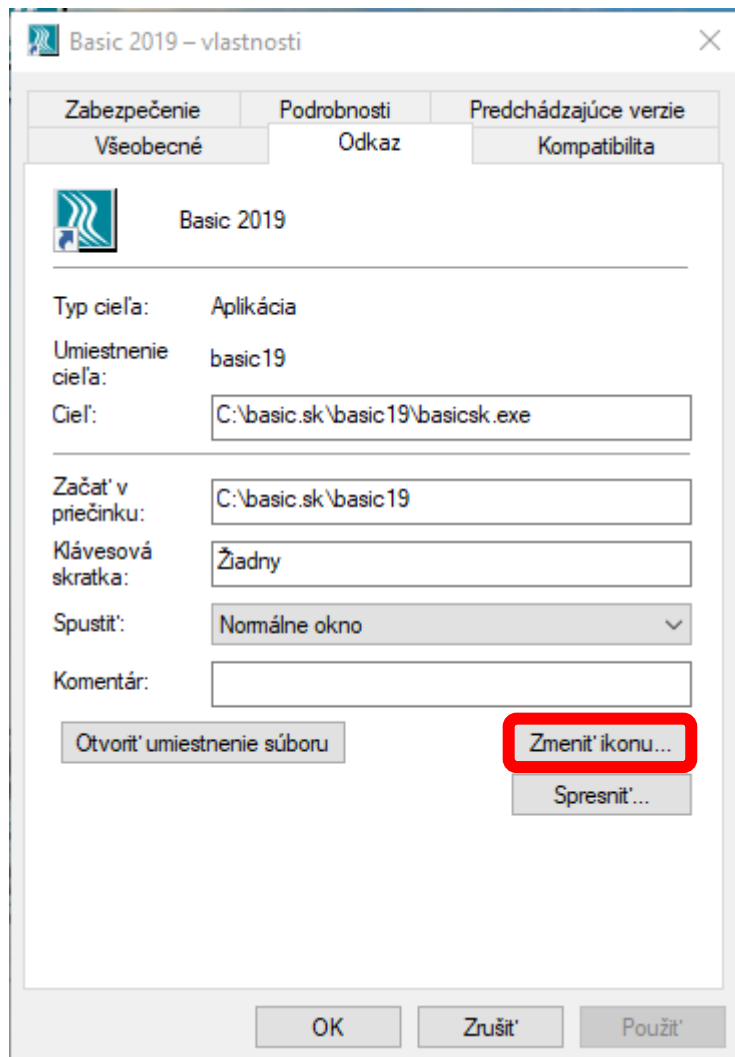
Basic 2019 – vlastnosti

Zabezpečenie
Podrobnosti
Predchádzajúce verzie
Všeobecné
Odkaz
Kompatibilita

Basic 2019

Typ cieľa: Aplikácia

Umiestnenie cieľa: basic19

Cieľ: C:\basic.sk\basic19\basicsk.exe

Začať v priečinku: C:\basic.sk\basic19

Klávesová skratka: Žiadny

Spustiť: Normálne okno

Komentár:

Otvoriť umiestnenie súboru

Zmeniť ikonu...

Spresniť...

OK
Zrušiť
Použiť